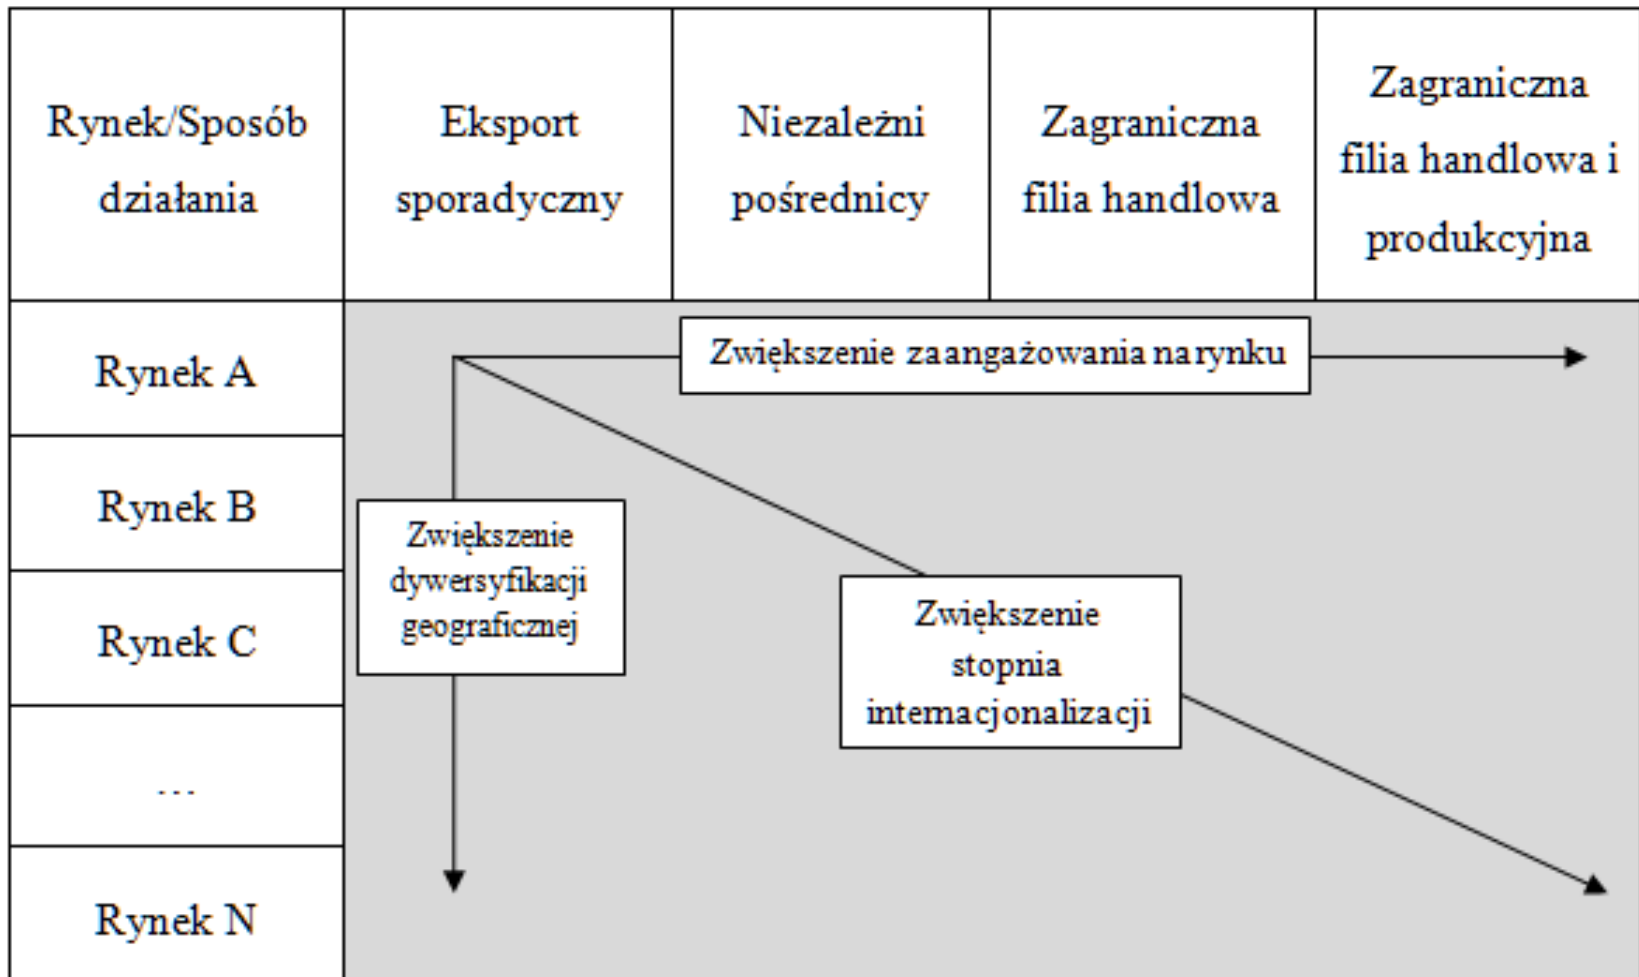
| Rynek/Sposób działania | Eksport sporadyczny | Niezależni pośrednicy | Zagraniczna filia handlowa | Zagraniczna filia handlowa i produkcyjna |
|---|---|---|---|---|
| Rynek A | | | | |
| Rynek B | | | | |
| Rynek C | | | | |
| … | | | | |
| Rynek N | | | | |

Zwiększenie zaangażowania na rynku

Zwiększenie dywersyfikacji geograficznej

Zwiększenie stopnia internacjonalizacji